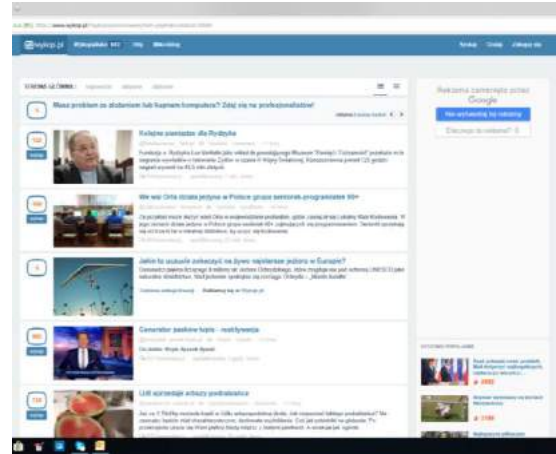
Wykop.pl

STRONA GŁÓWNA

Masz problem ze złośliwym lub łupnym komputera? Zdaj się na profesjonalistów!

Kolejne sianiadas dla Rydzyka

Nie wiej Orla działa jedyna w Polsce grupa seniorek-programistek 60+

Jakie to uczucie zakochać się na żywo najlepszej jeziora w Europie?

Generator pawlowe hipis - reaktywacja

Reklama zamieszczona przez Google

Nie wyświetlaj tej reklamy

Dlaczego ta reklama?